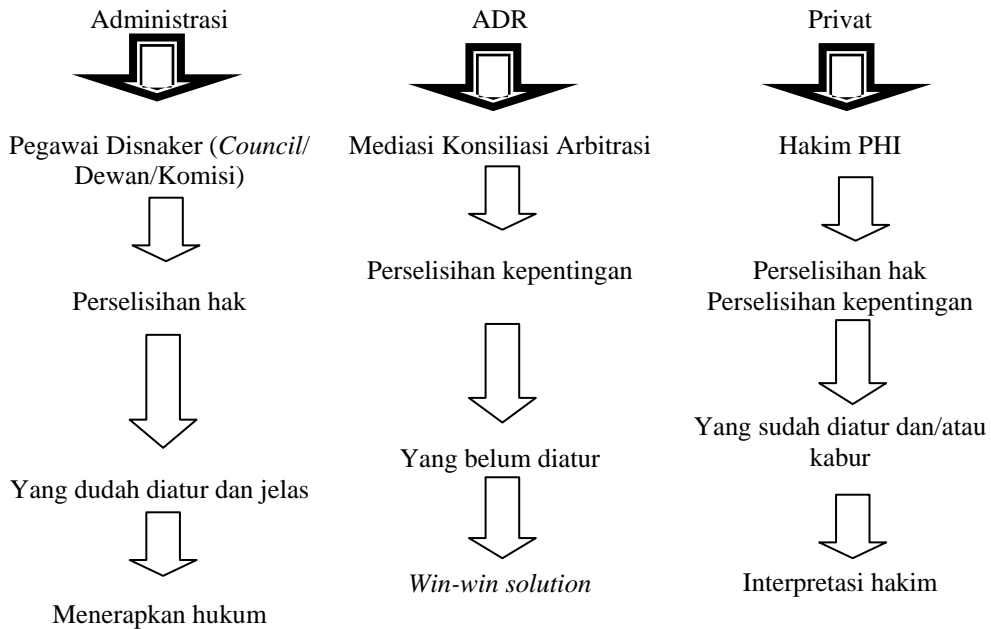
Administrasi

Pegawai Disnaker (*Council*/ Dewan/Komisi)

Perselisihan hak

Yang dudah diatur dan jelas

Menerapkan hukum

ADR

Mediasi Konsiliasi Arbitrasi

Perselisihan kepentingan

Yang belum diatur

*Win-win solution*

Privat

Hakim PHI

Perselisihan hak
Perselisihan kepentingan

Yang sudah diatur dan/atau kabur

Interpretasi hakim